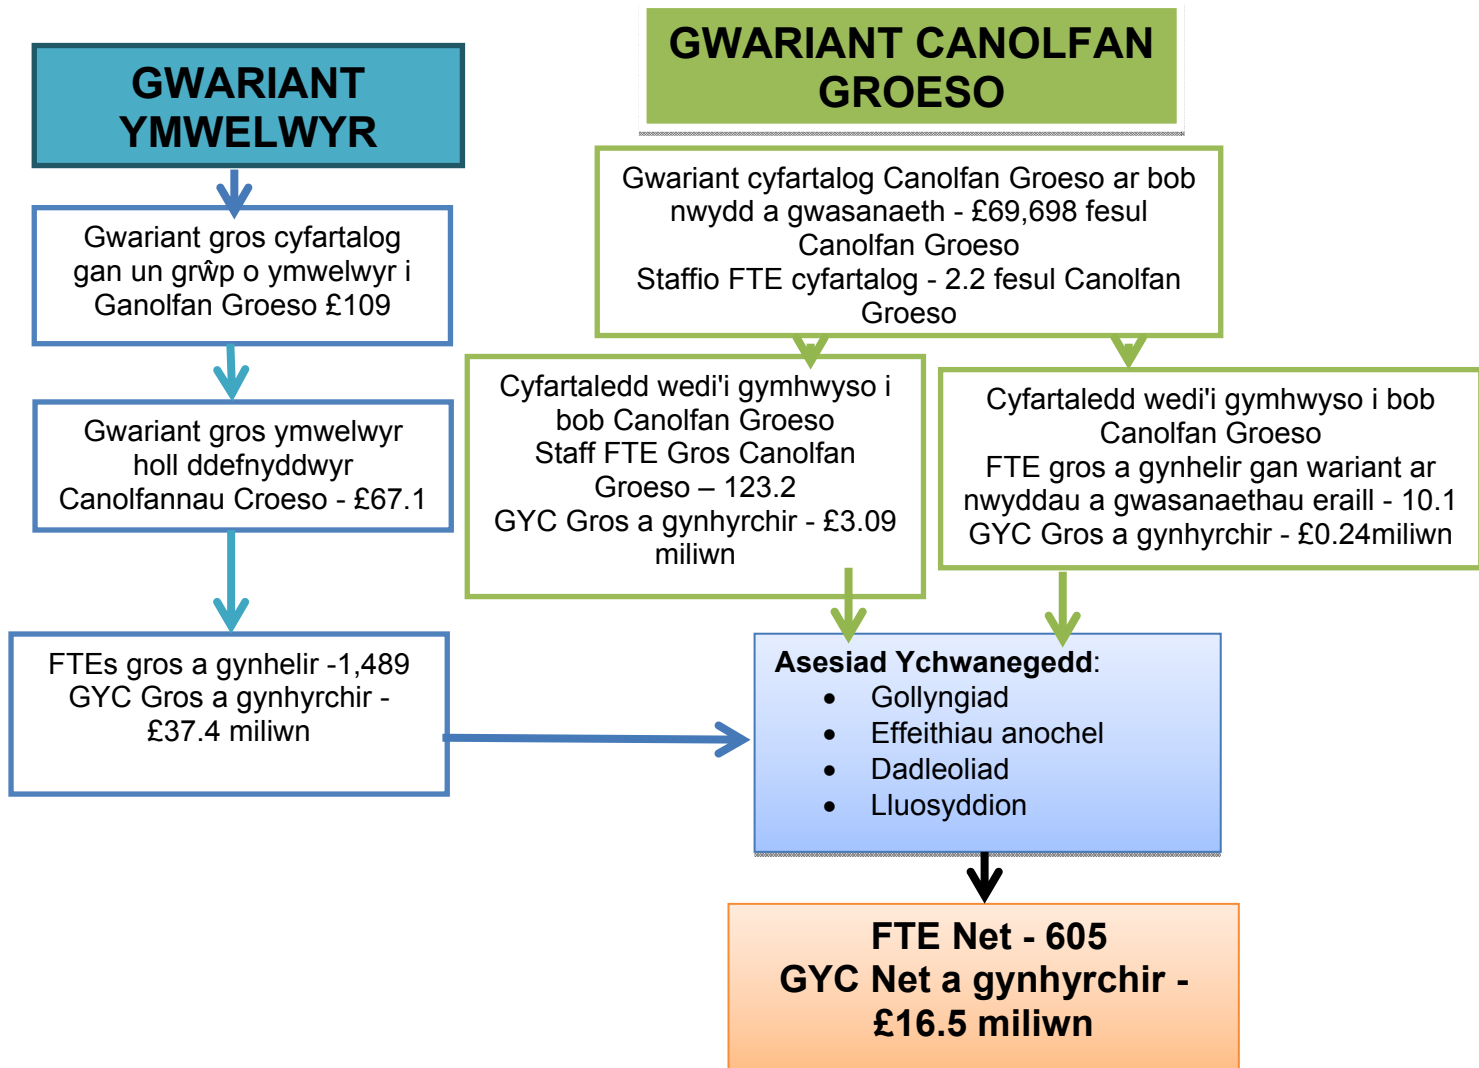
GWARIANT YMWELWYR

Gwariant gros cyfartalog gan un grŵp o ymwelwyr i Ganolfan Groeso £109

Gwariant gros ymwelwyr holl ddefnyddwyr Canolfannau Croeso - £67.1

FTEs gros a gynhelir -1,489
GYC Gros a gynhyrchir - £37.4 miliwn

GWARIANT CANOLFAN GROESO

Gwariant cyfartalog Canolfan Groeso ar bob nwydd a gwasanaeth - £69,698 fesul Canolfan Groeso
Staffio FTE cyfartalog - 2.2 fesul Canolfan Groeso

Cyfartaledd wedi'i gymhwyso i bob Canolfan Groeso
Staff FTE Gros Canolfan Groeso – 123.2
GYC Gros a gynhyrchir - £3.09 miliwn

Cyfartaledd wedi'i gymhwyso i bob Canolfan Groeso
FTE gros a gynhelir gan wariant ar nwyddau a gwasanaethau eraill - 10.1
GYC Gros a gynhyrchir - £0.24miliwn

Asesiad Ychwanegedd:
• Gollyngiad
• Effeithiau anochel
• Dadleoliad
• Lluosyddion

FTE Net - 605
GYC Net a gynhyrchir - £16.5 miliwn